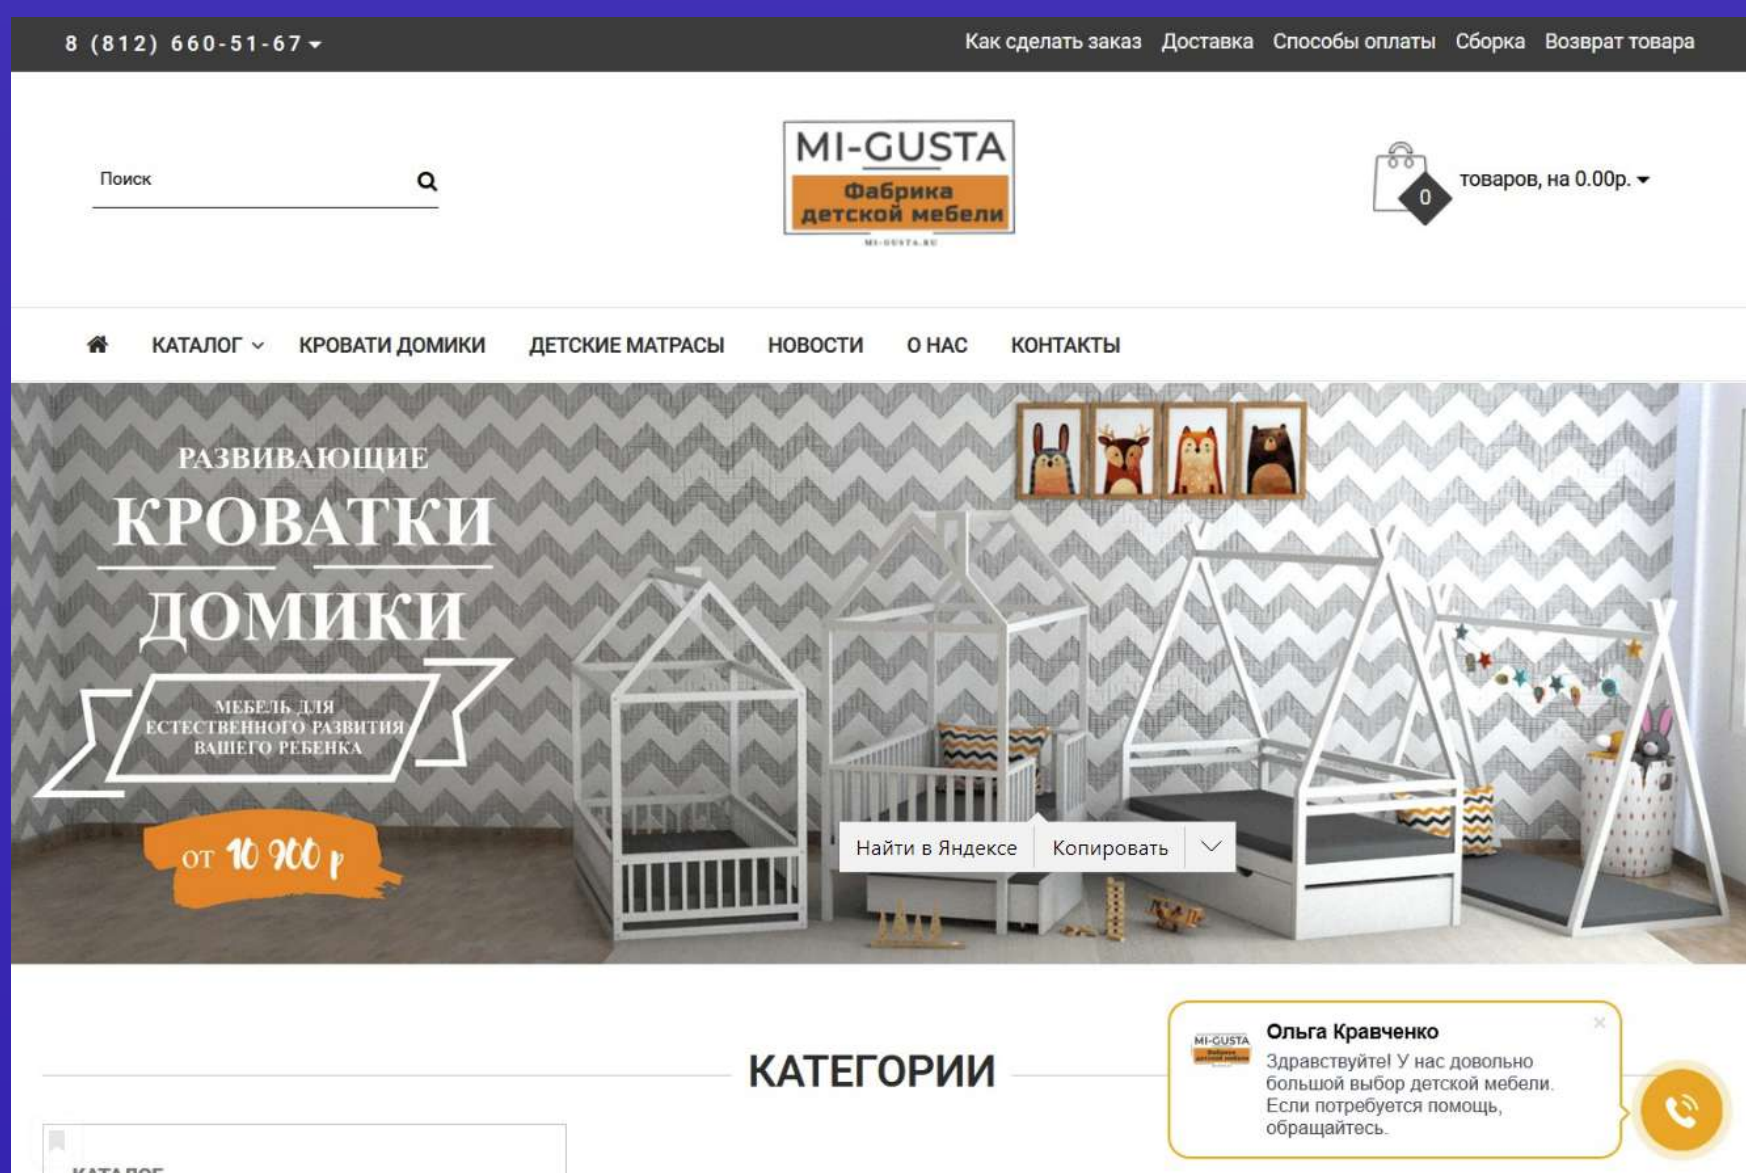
8 (812) 660-51-67

Как сделать заказ Доставка Способы оплаты Сборка Возврат товара

Поиск

MI-GUSTA
Фабрика детской мебели
MI-GUSTA.RU

0 товаров, на 0.00р.

КАТАЛОГ КРОВАТИ ДОМИКИ ДЕТСКИЕ МАТРАСЫ НОВОСТИ О НАС КОНТАКТЫ

РАЗВИВАЮЩИЕ
КРОВАТКИ
ДОМИКИ

МЕБЕЛЬ ДЛЯ ЕСТЕСТВЕННОГО РАЗВИТИЯ ВАШЕГО РЕБЕНКА

от 10 900 р

Найти в Яндексе Копировать

КАТЕГОРИИ

КАТАЛОГ

MI-GUSTA

Ольга Кравченко
Здравствуйте! У нас довольно большой выбор детской мебели. Если потребуется помощь, обращайтесь.